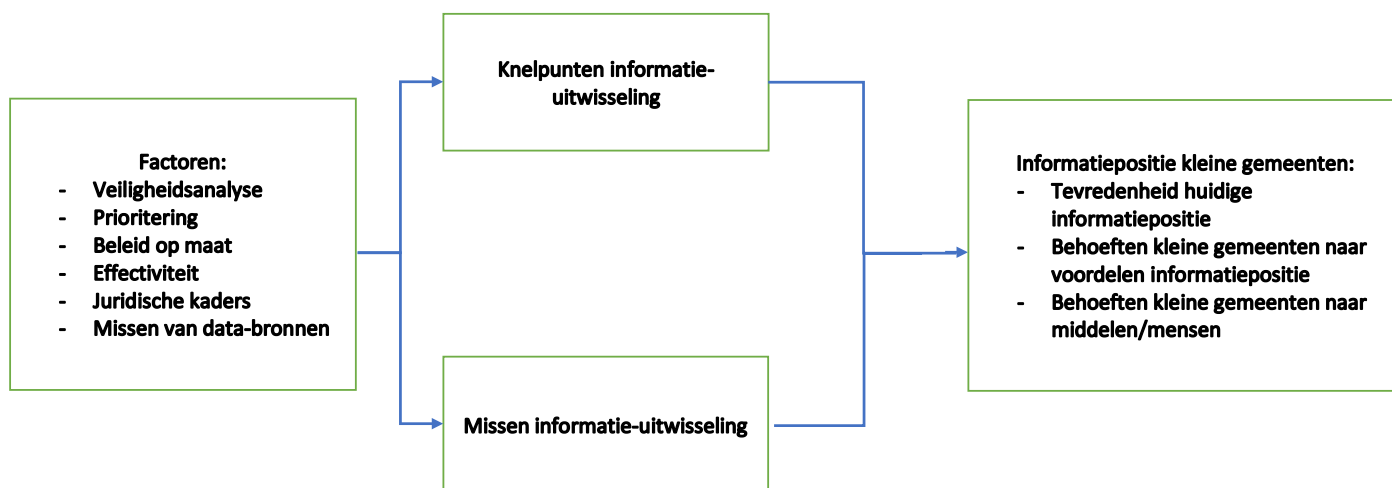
Factoren:
- Veiligheidsanalyse
- Prioritering
- Beleid op maat
- Effectiviteit
- Juridische kaders
- Missen van data-bronnen

Knelpunten informatie-uitwisseling

Missen informatie-uitwisseling

Informatiepositie kleine gemeenten:
- Tevredenheid huidige informatiepositie
- Behoeften kleine gemeenten naar voordelen informatiepositie
- Behoeften kleine gemeenten naar middelen/mensen